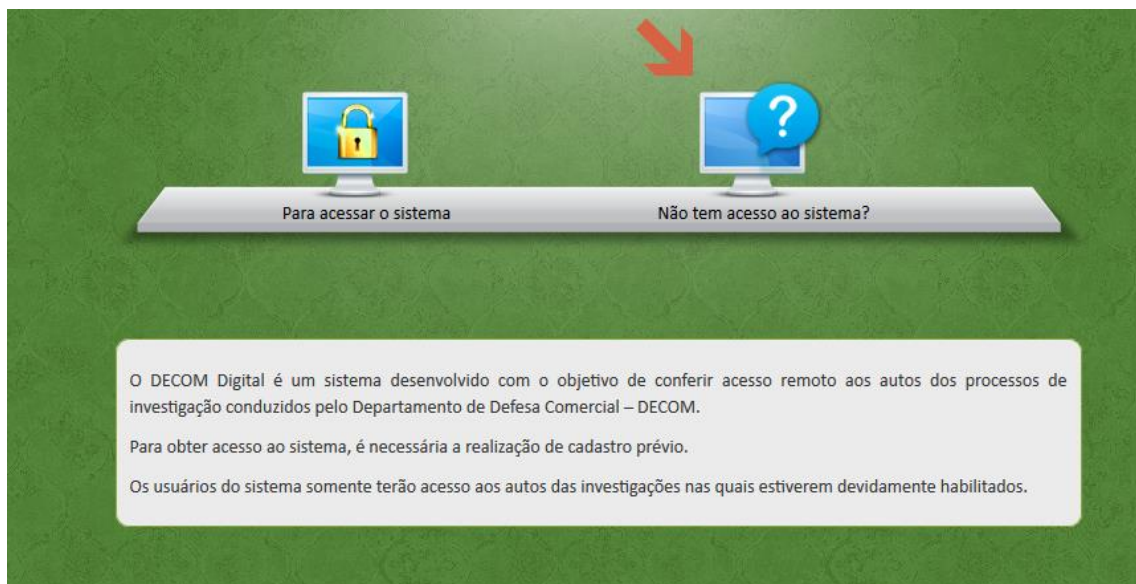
?

Para acessar o sistema

Não tem acesso ao sistema?

O DECOM Digital é um sistema desenvolvido com o objetivo de conferir acesso remoto aos autos dos processos de investigação conduzidos pelo Departamento de Defesa Comercial – DECOM.

Para obter acesso ao sistema, é necessária a realização de cadastro prévio.

Os usuários do sistema somente terão acesso aos autos das investigações nas quais estiverem devidamente habilitados.